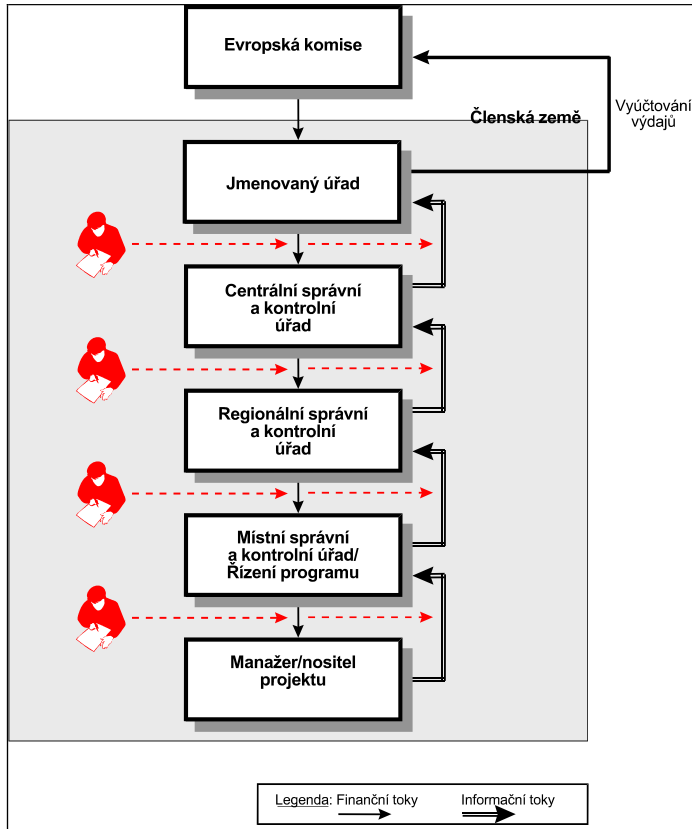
Evropská komise

Členská země

Vyúčtování výdajů

Jmenovaný úřad

Centrální správní a kontrolní úřad

Regionální správní a kontrolní úřad

Místní správní a kontrolní úřad/ Řízení programu

Manažer/nositel projektu

Legenda: Finanční toky

Informační toky